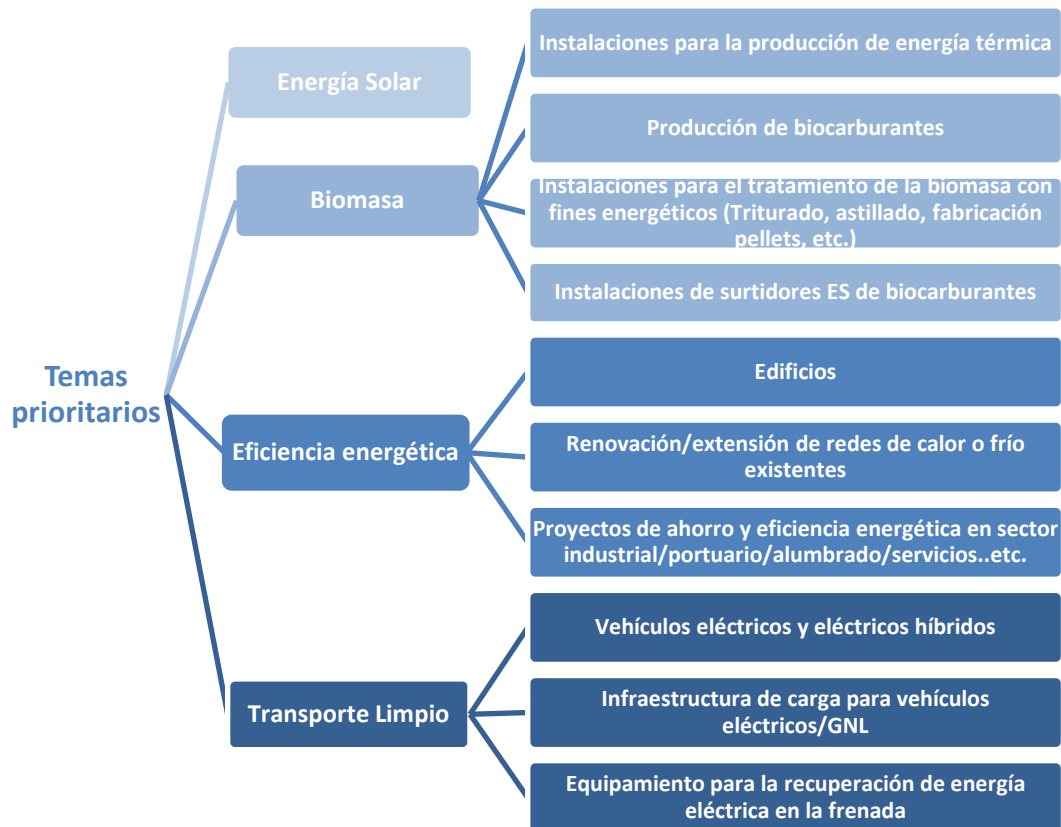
Temas prioritarios

Energía Solar

Biomasa

Instalaciones para la producción de energía térmica

Producción de biocarburantes

Instalaciones para el tratamiento de la biomasa con fines energéticos (Triturado, astillado, fabricación pellets, etc.)

Instalaciones de surtidores ES de biocarburantes

Eficiencia energética

Edificios

Renovación/extensión de redes de calor o frío existentes

Proyectos de ahorro y eficiencia energética en sector industrial/portuario/alumbrado/servicios..etc.

Transporte Limpio

Vehículos eléctricos y eléctricos híbridos

Infraestructura de carga para vehículos eléctricos/GNL

Equipamiento para la recuperación de energía eléctrica en la frenada